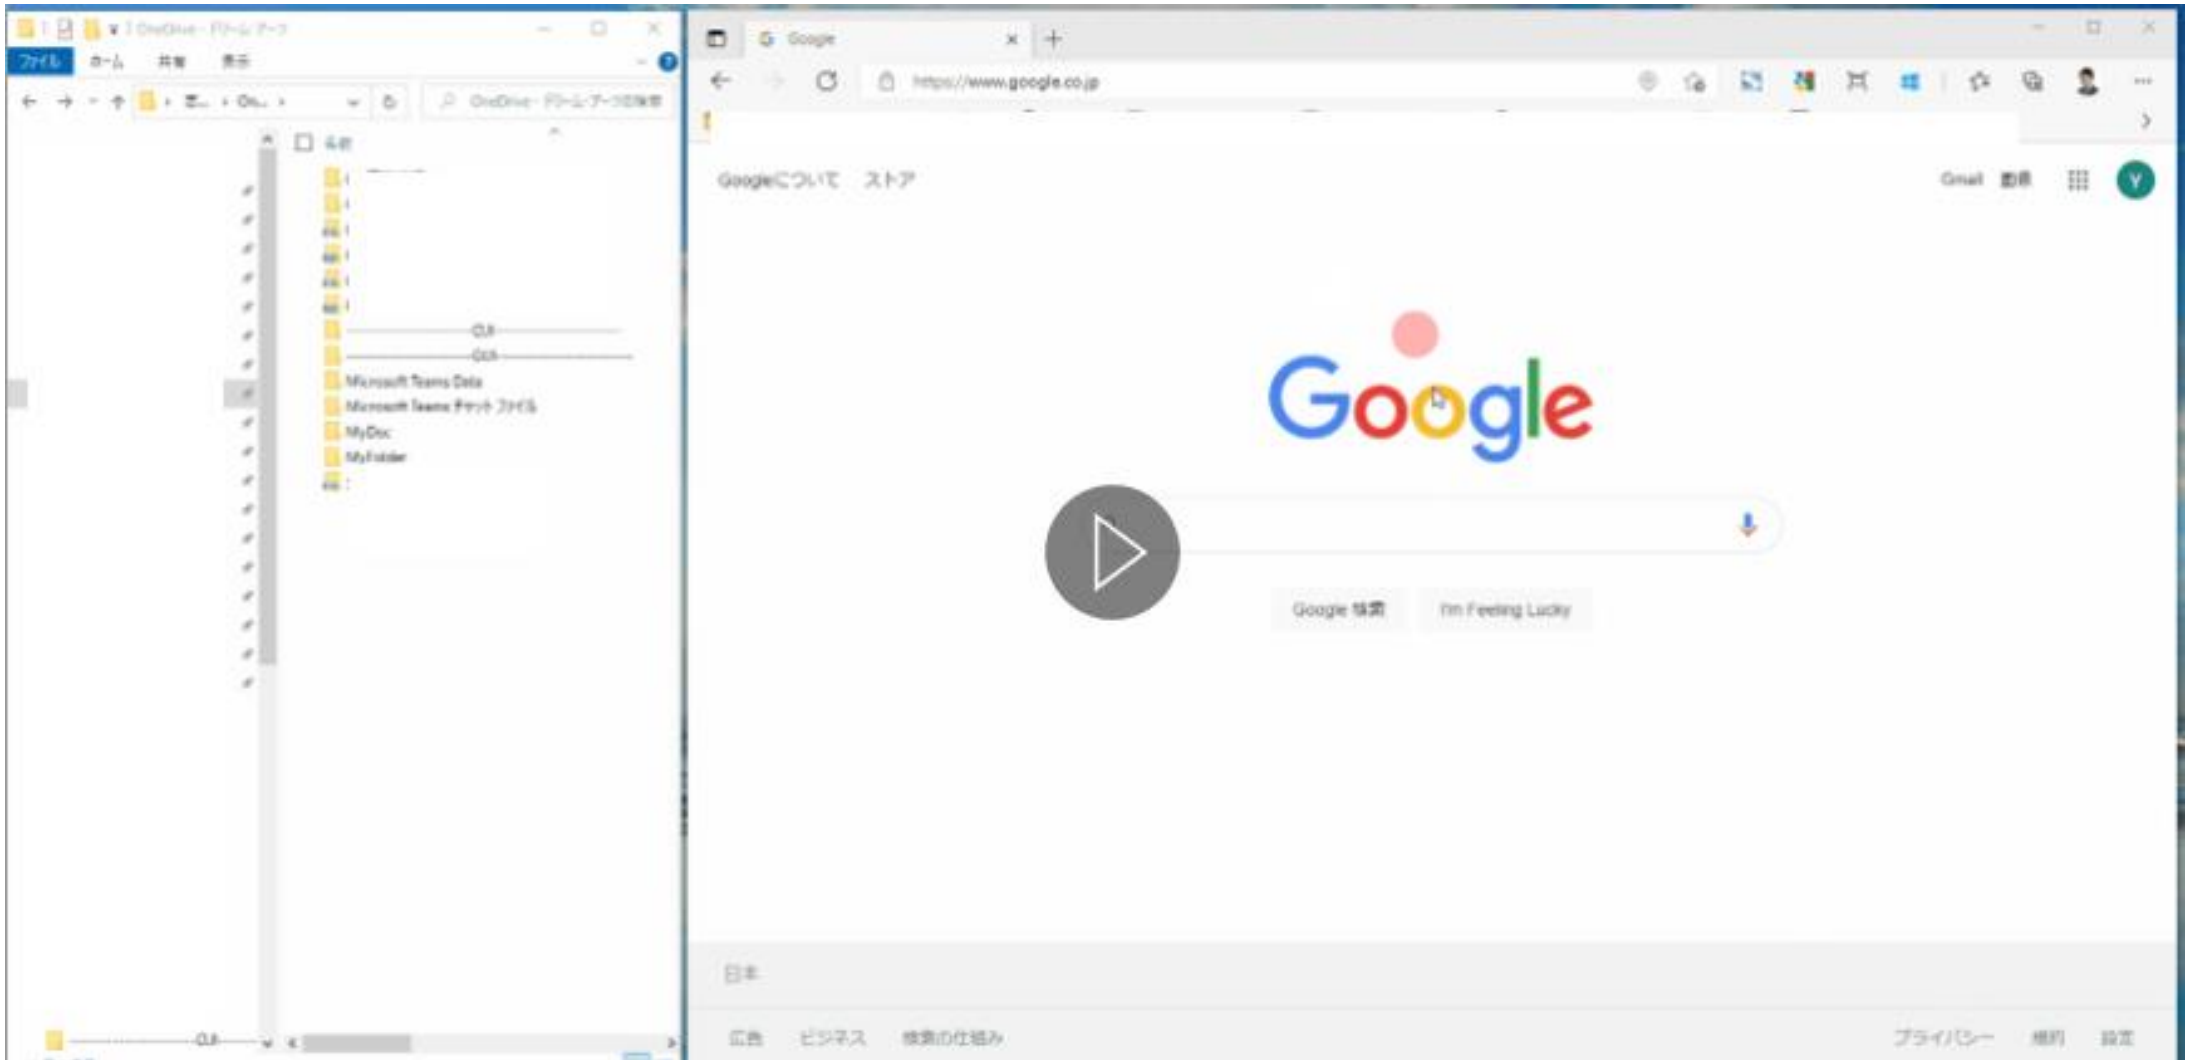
OneDrive - ドリーム アーツ

ファイル ホーム 共有 表示

OneDrive - ドリーム アーツの検索

名前

Microsoft Teams Data
Microsoft Teams チャット ファイル
MyDoc
MyFolder

Google

https://www.google.co.jp

Googleについて ストア

Gmail 画像

Y

Google

Google 検索 I'm Feeling Lucky

日本

広告 ビジネス 検索の仕組み

プライバシー 規約 設定